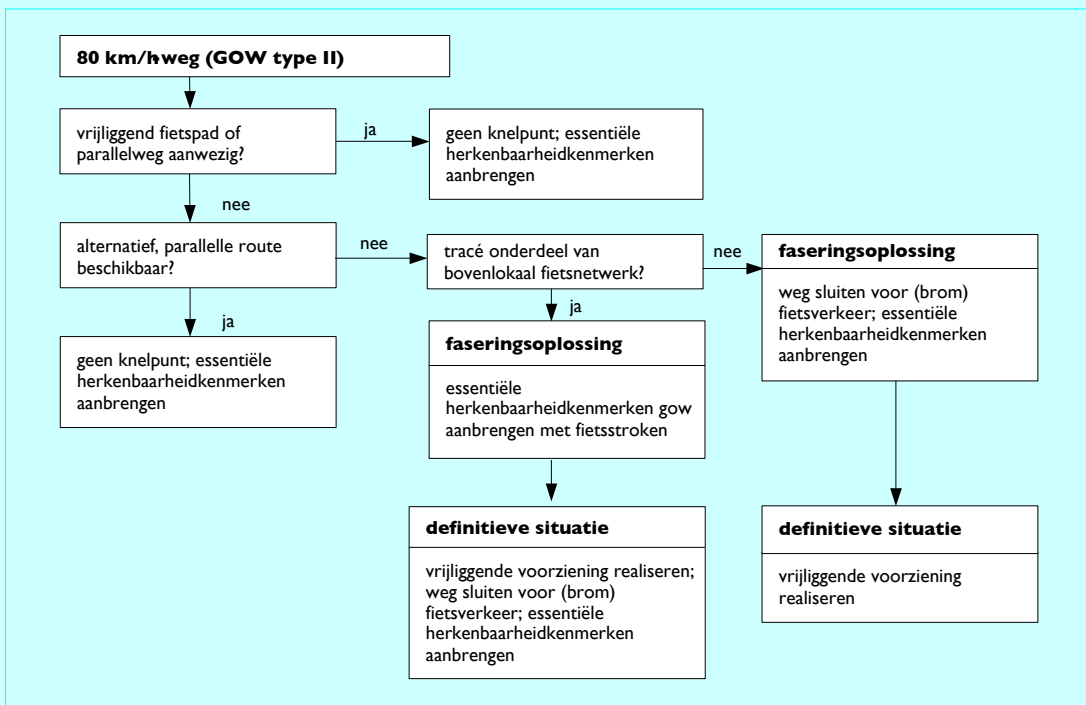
**80 km/hweg (GOW type II)**

vrijliggend fietspad of parallelweg aanwezig?

ja

geen knelpunt; essentiële herkenbaarheidkenmerken aanbrengen

nee

alternatief, parallelle route beschikbaar?

nee

tracé onderdeel van bovenlokaal fietsnetwerk?

nee

**faseringsoplossing**

weg sluiten voor (brom) fietsverkeer; essentiële herkenbaarheidkenmerken aanbrengen

ja

geen knelpunt; essentiële herkenbaarheidkenmerken aanbrengen

ja

**faseringsoplossing**

essentiële herkenbaarheidkenmerken gow aanbrengen met fietsstroken

**definitieve situatie**

vrijliggende voorziening realiseren; weg sluiten voor (brom) fietsverkeer; essentiële herkenbaarheidkenmerken aanbrengen

**definitieve situatie**

vrijliggende voorziening realiseren